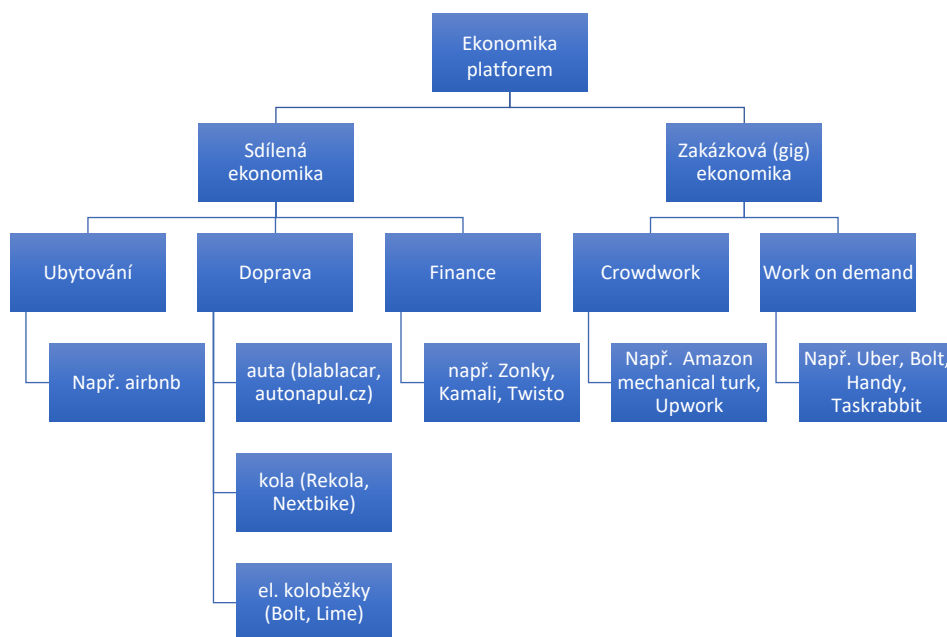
Ekonomika platforem

Sdílená ekonomika

Zakázková (gig) ekonomika

Ubytování

Doprava

Finance

Crowdwork

Work on demand

Např. airbnb

auta (blablacar, autonapul.cz)

kola (Rekola, Nextbike)

el. koloběžky (Bolt, Lime)

např. Zonky, Kamali, Twisto

Např. Amazon mechanical turk, Upwork

Např. Uber, Bolt, Handy, Taskrabbit